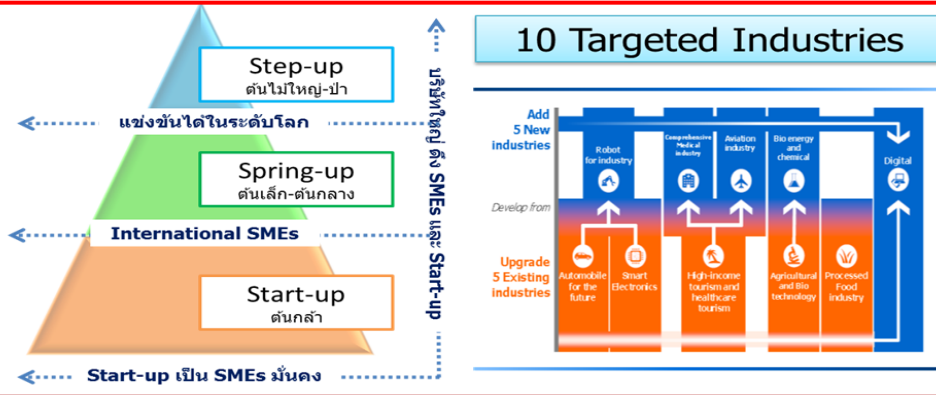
Step-up
ต้นไม้ใหญ่-ป่า

แข่งขันได้ในระดับโลก

Spring-up
ต้นเล็ก-ต้นกลาง

International SMEs

Start-up
ต้นกล้า

Start-up เป็น SMEs มั่นคง

บริษัทใหญ่ ดึง SMEs และ Start-up

10 Targeted Industries

Add 5 New industries

Robot for industry

Comprehensive Medical industry

Aviation industry

Bio energy and chemical

Digital

Develop from

Upgrade 5 Existing industries

Automobile for the future

Smart Electronics

High-income tourism and healthcare tourism

Agricultural and Bio technology

Processed Food industry